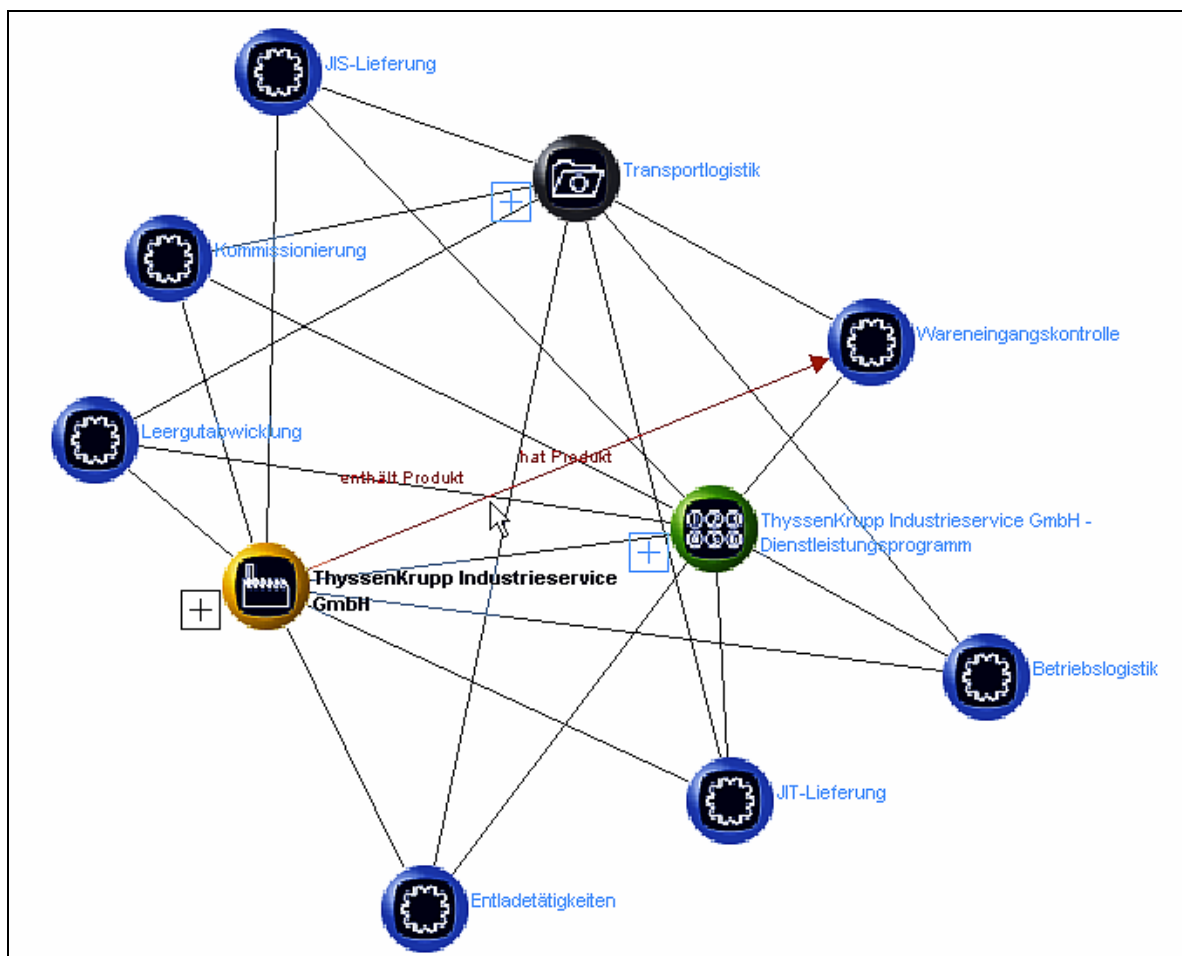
JIS-Lieferung

Transportlogistik

Kommissionierung

Wareneingangskontrolle

Leergutabwicklung

hat Produkt

enthält Produkt

ThyssenKrupp Industrieservice GmbH - Dienstleistungsprogramm

ThyssenKrupp Industrieservice GmbH

Betriebslogistik

JIT-Lieferung

Entladetätigkeiten